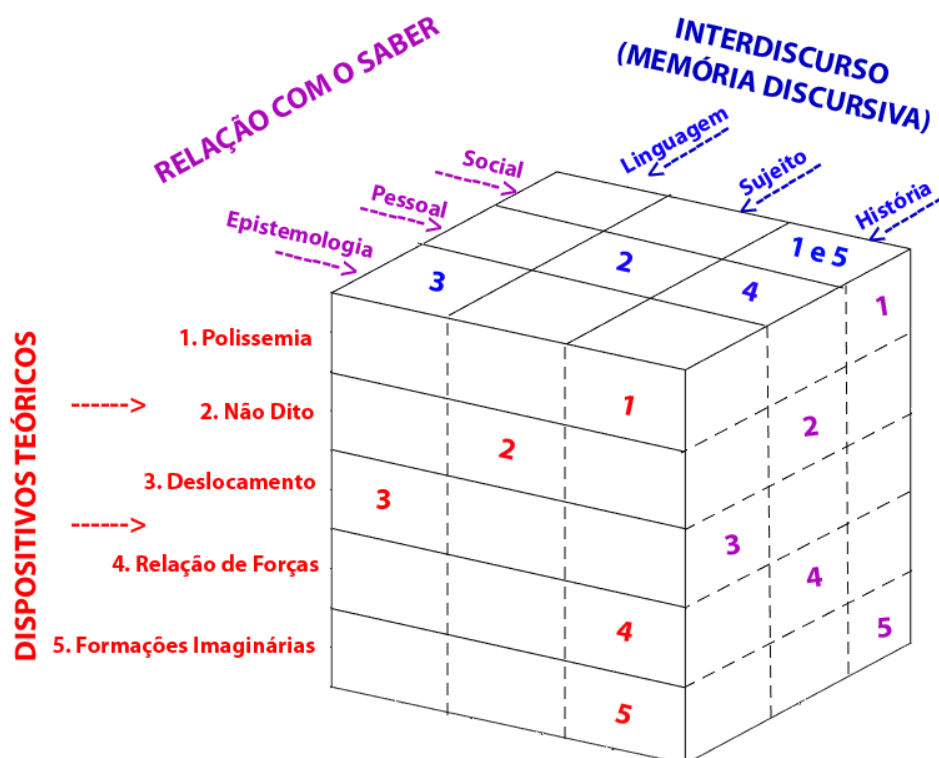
RELAÇÃO COM O SABER

INTERDISCURSO
(MEMÓRIA DISCURSIVA)

Social
Pessoal
Epistemologia

Linguagem
Sujeito
História

3
2
1 e 5
4

DISPOSITIVOS TEÓRICOS

------>
------>

1. Polissemia
2. Não Dito
3. Deslocamento
4. Relação de Forças
5. Formações Imaginárias

1
2
3
4
5

1
2
3
4
5